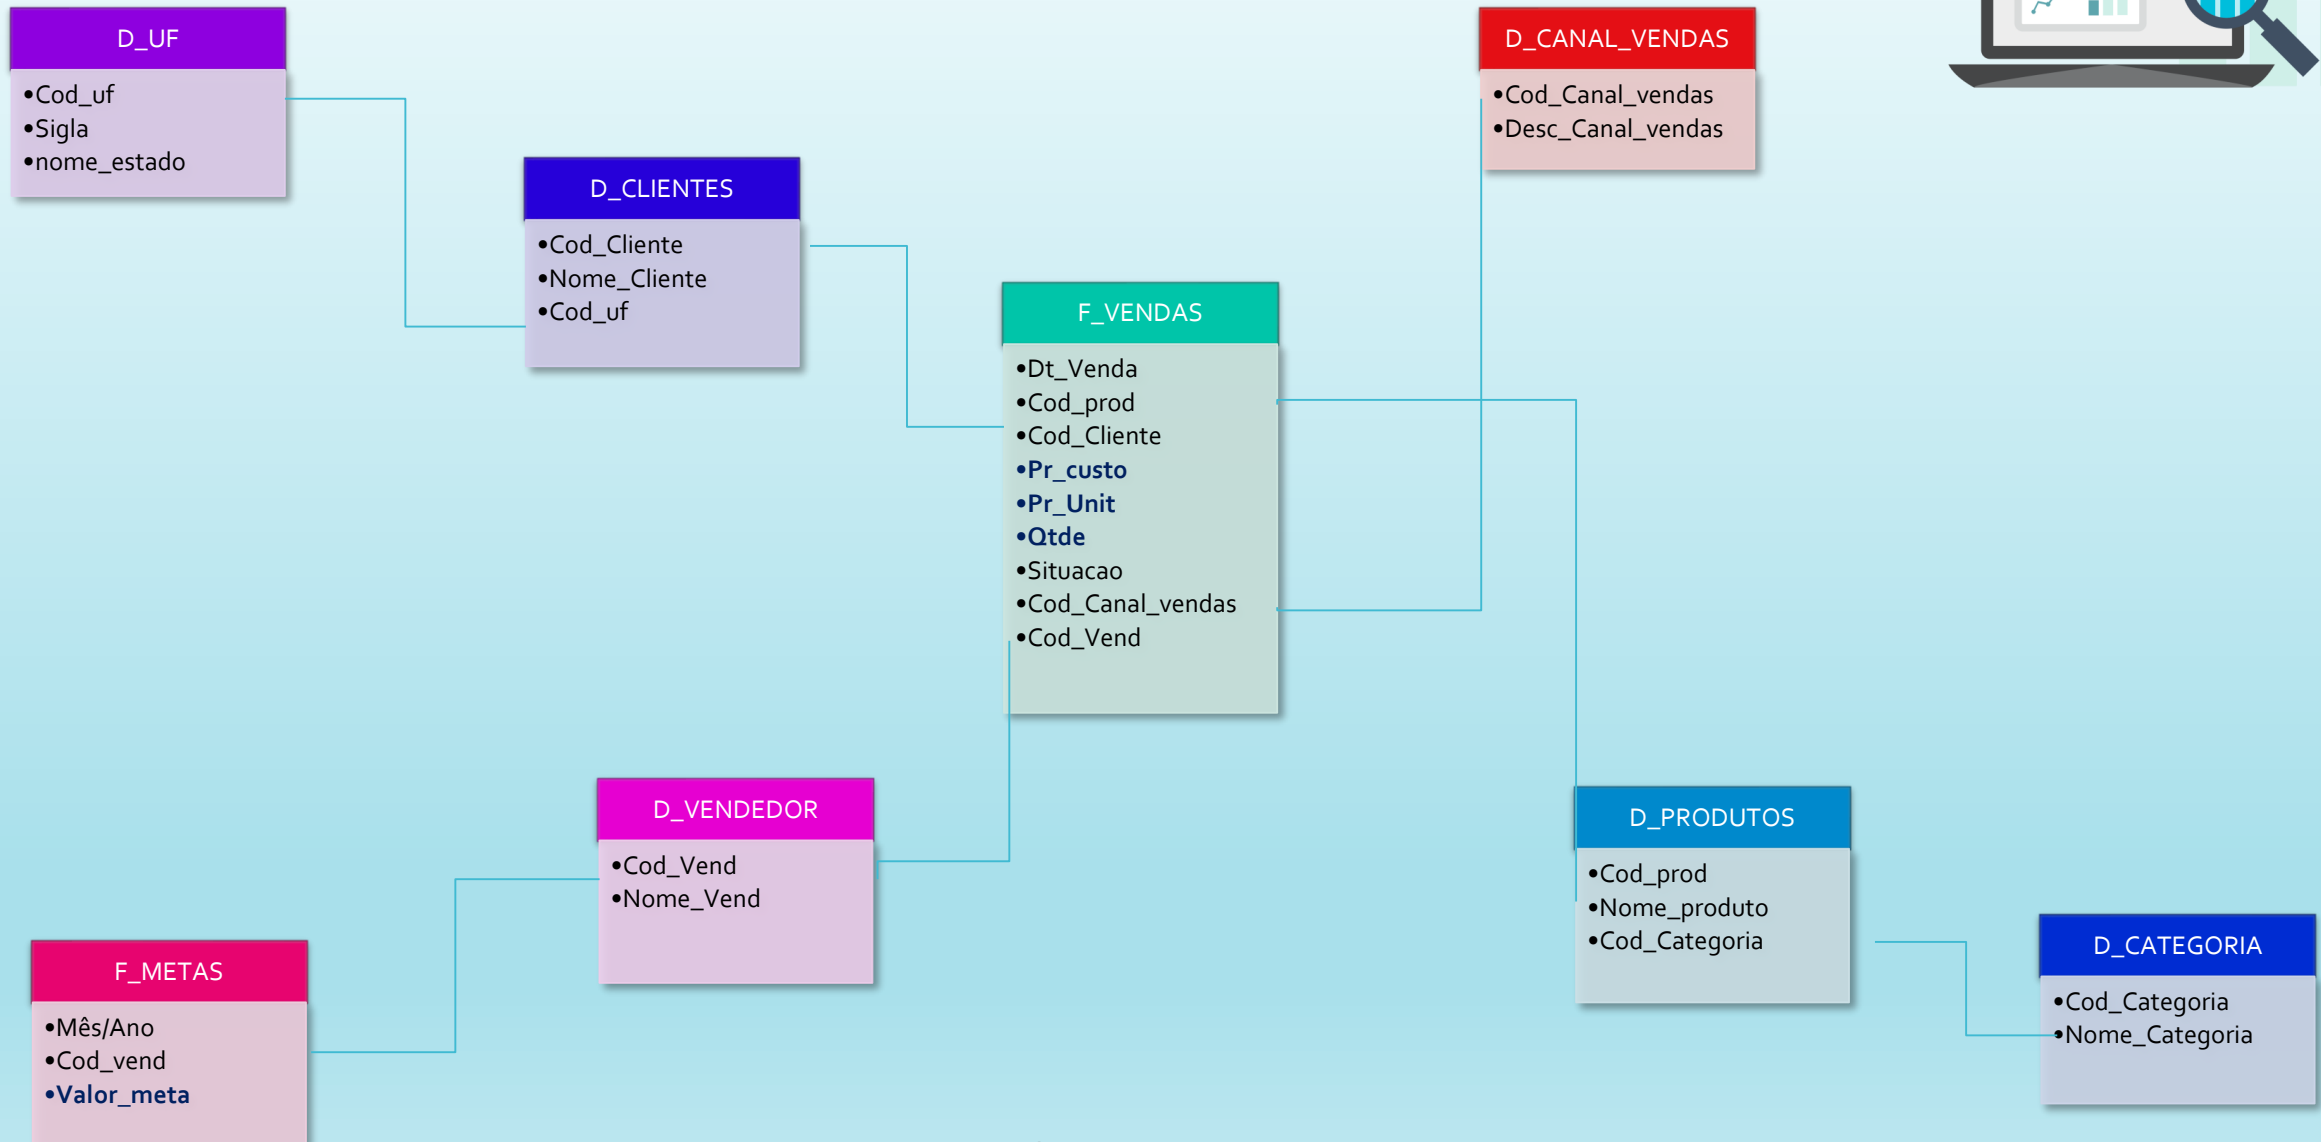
D_UF
•Cod_uf
•Sigla
•nome_estado

D_CLIENTES
•Cod_Cliente
•Nome_Cliente
•Cod_uf

D_CANAL_VENDAS
•Cod_Canal_vendas
•Desc_Canal_vendas

F_VENDAS
•Dt_Venda
•Cod_prod
•Cod_Cliente
•Pr_custo
•Pr_Unit
•Qtde
•Situacao
•Cod_Canal_vendas
•Cod_Vend

D_VENDEDOR
•Cod_Vend
•Nome_Vend

D_PRODUTOS
•Cod_prod
•Nome_produto
•Cod_Categoria

F_METAS
•Mês/Ano
•Cod_vend
•Valor_meta

D_CATEGORIA
•Cod_Categoria
•Nome_Categoria